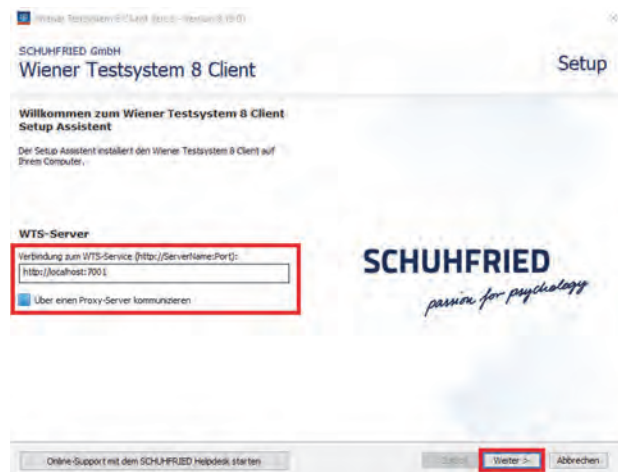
Wiener Testsystem 8 Client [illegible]

SCHUHFRIED GmbH
Wiener Testsystem 8 Client

Setup

Willkommen zum Wiener Testsystem 8 Client Setup Assistent

Der Setup Assistent installiert den Wiener Testsystem 8 Client auf Ihrem Computer.

WTS-Server

Verbindung zum WTS-Service (http://ServerName:Port):

http://localhost:7001

Über einen Proxy-Server kommunizieren

SCHUHFRIED
passion for psychology

Online-Support mit dem SCHUHFRIED Helpdesk starten

Zurück

Weiter >

Abbrechen